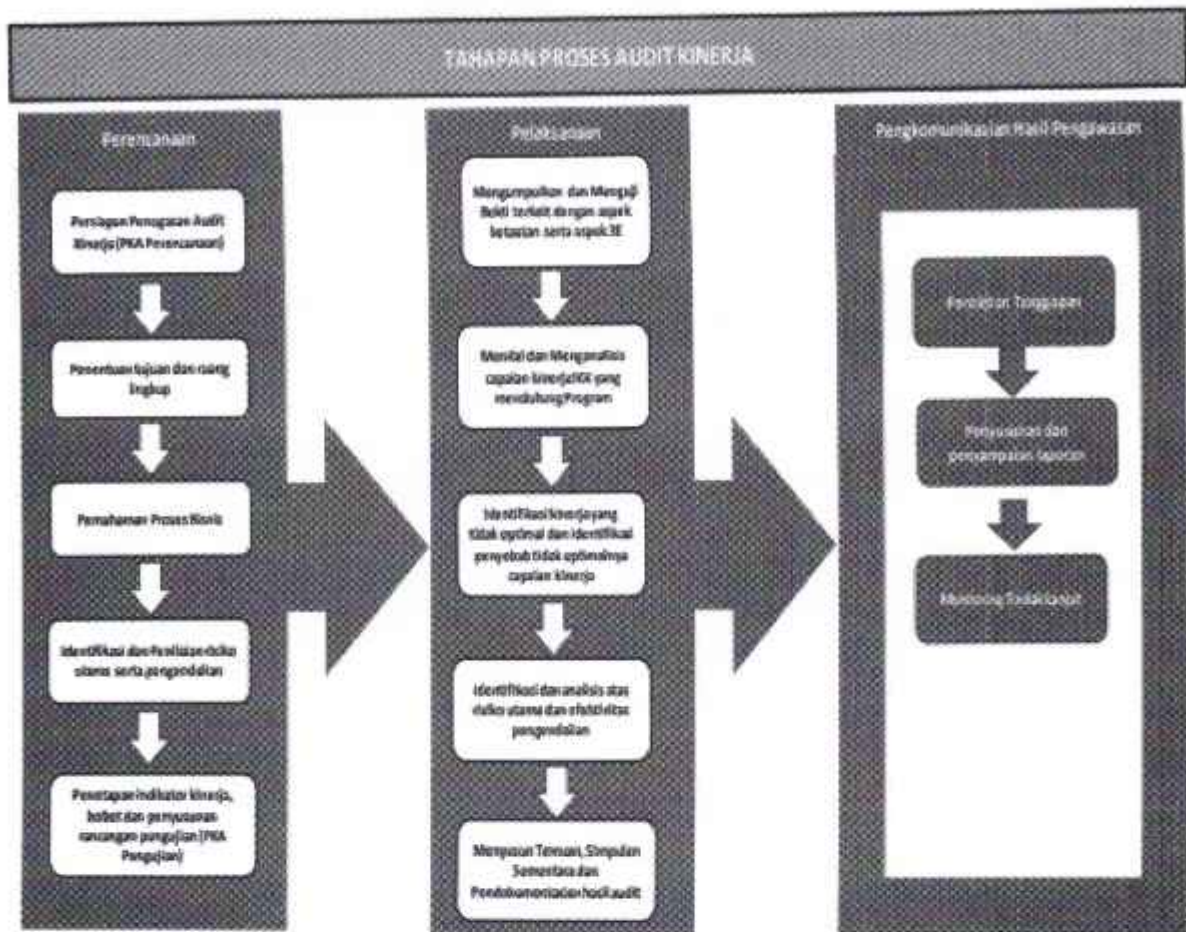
TAHAPAN PROSES AUDIT KINERJA

Perencanaan

Persiapan Penugasan Audit Kinerja (PKA Perencanaan)

Penentuan tujuan dan ruang lingkup

Pemahaman Proses Bisnis

Identifikasi dan Penilaian risiko utama serta pengendalian

Penetapan indikator kinerja, bobot dan penyusunan rancangan pengujian (PKA Pengujian)

Pelaksanaan

Mengumpulkan dan Menguji Bukti terkait dengan aspek batasan serta aspek 3E

Menilai dan Menganalisis capaian kinerja KK yang mendukung Program

Identifikasi kinerja yang tidak optimal dan identifikasi penyebab tidak optimalnya capaian kinerja

Identifikasi dan analisis atas risiko utama dan efektifitas pengendalian

Menyusun Temuan, Simpulan Sementara dan Pendokumentasian hasil audit

Pengkomunikasian Hasil Pengawasan

Permintaan Tanggapan

Penyusunan dan penyampaian laporan

Monitoring Tindaklanjut